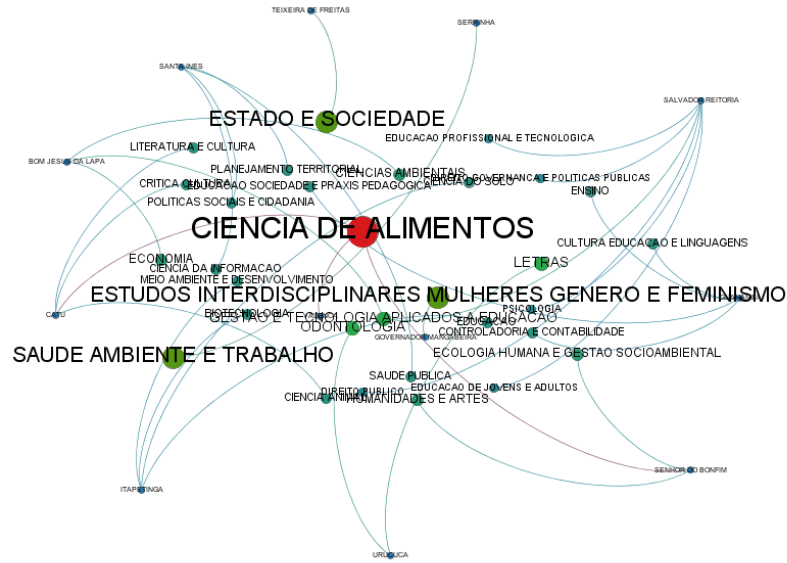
TEIXEIRA DE FREITAS
SERRINHA
SANTO AMARO
SALVADOR REITORIA
ESTADO E SOCIEDADE
EDUCACAO PROFISSIONAL E TECNOLOGICA
LITERATURA E CULTURA
BOM JESUS DA LAPA
PLANEJAMENTO TERRITORIAL
CIENCIAS AMBIENTAIS
CRITICA CULTURAL
EDUCACAO SOCIEDADE E PRAXIS PEDAGOGICA
CIENCIA DO SOLO
DIREITO GOVERNANCA E POLITICAS PUBLICAS
ENSINO
POLITICAS SOCIAIS E CIDADANIA
CIENCIA DE ALIMENTOS
CULTURA EDUCACAO E LINGUAGENS
ECONOMIA
CIENCIA DA INFORMACAO
LETRAS
MEIO AMBIENTE E DESENVOLVIMENTO
ESTUDOS INTERDISCIPLINARES MULHERES GENERO E FEMINISMO
CATU
BIOTECNOLOGIA
PSICOLOGIA
GESTAO E TECNOLOGIA APLICADOS A EDUCACAO
EDUCACAO
ODONTOLOGIA
GOVERNADOR MANGABEIRA
CONTROLADORIA E CONTABILIDADE
SAUDE AMBIENTE E TRABALHO
ECOLOGIA HUMANA E GESTAO SOCIOAMBIENTAL
SAUDE PUBLICA
DIREITO PUBLICO
EDUCACAO DE JOVENS E ADULTOS
CIENCIA ANIMAL
HUMANIDADES E ARTES
SENHOR DO BONFIM
ITAPETINGA
URUCUCA